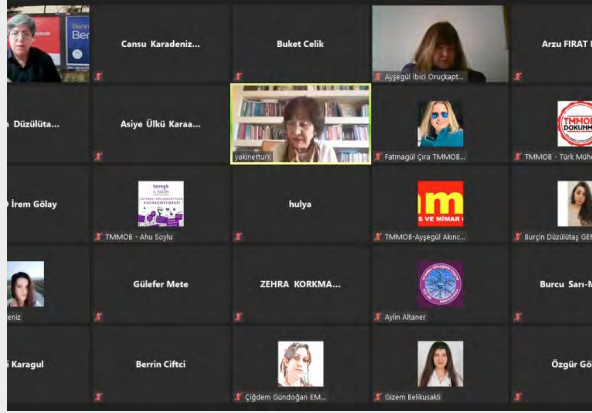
Cansu Karadeniz...

Buket Celik

Ayşegül İbici Oruçkapt...

Arzu FIRAT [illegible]

Düzülüta...

Asiye Ülkü Karaa...

yakinerturk

Fatmagül Çıra TMMOB...

TMMOB - Türk Mühe...

İrem Gölay

TMMOB - Ahu Soylu

hulya

TMMOB-Ayşegül Akınc...

Burçin Düzülütaş GEN...

eniz

Gülefer Mete

ZEHRA KORKMA...

Aylin Altaner

Burcu Sarı-M...

Karagul

Berrin Ciftci

Çiğdem Gündoğan EM...

Gizem Belikusakli

Özgür Gö...